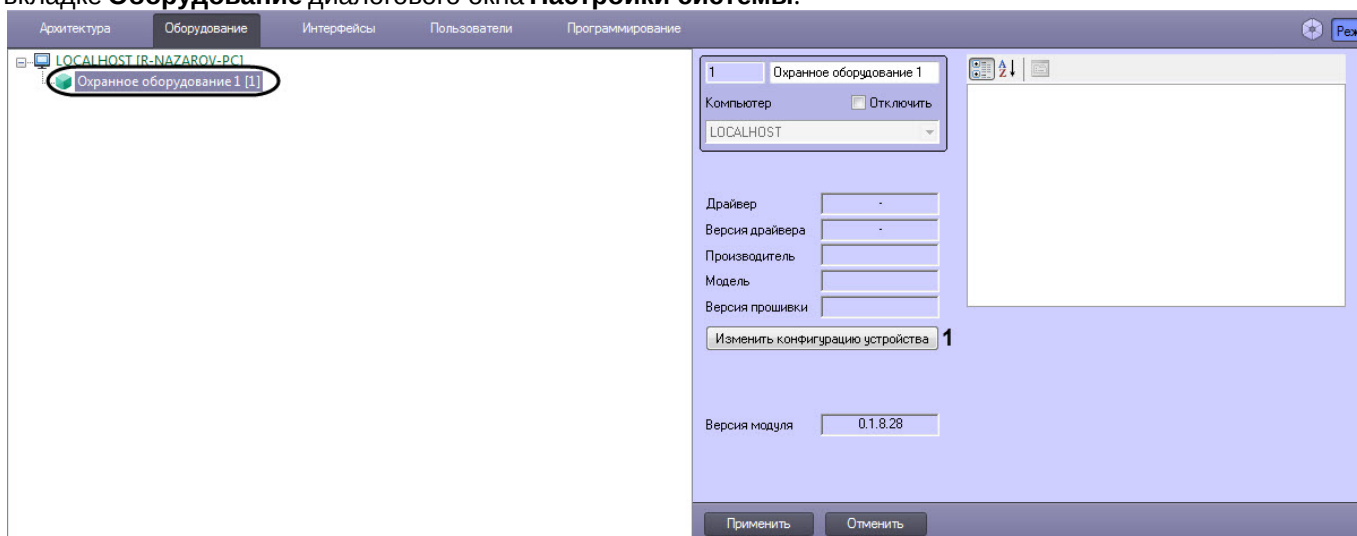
вкладке **Оборудование** диалогового окна **Настройки системы**.

Архитектура Оборудование Интерфейсы Пользователи Программирование

Реж

LOCALHOST [R-NAZAROV-PC]
Охранное оборудование 1 [1]

1 Охранное оборудование 1
Компьютер Отключить
LOCALHOST

Драйвер -
Версия драйвера -
Производитель
Модель
Версия прошивки

Изменить конфигурацию устройства 1

Версия модуля 0.1.8.28

Применить Отменить